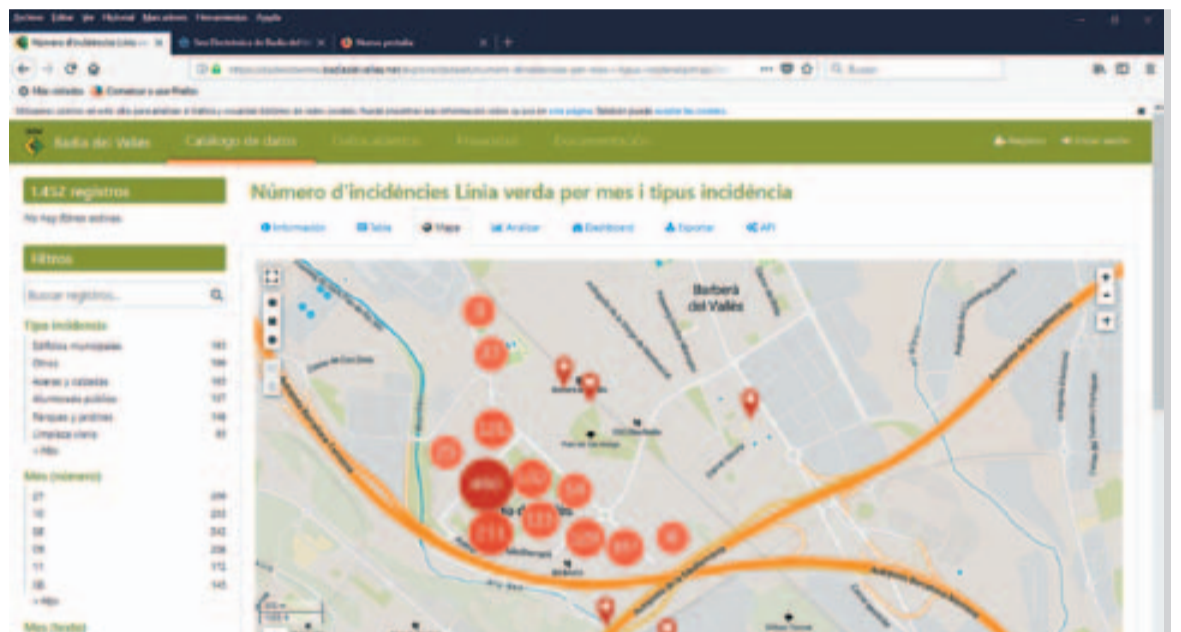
Archivo Editar Ver Historial Marcadores Herramientas Ayuda

Número d'incidències Línia ... ×
Seu Electrònica de Badia del V... ×
Nueva pestaña ×

Buscar

Más visitados Comenzar a usar Firefox

Badia del Vallès
Catàlogo de datos

1.452 registros
No hay filtros activos

Filtros
Buscar registros...

Tipus incidència
Edificis municipals 161
Altres 199
Aceres y calzadas 165
Alumbrado público 127
Parques y jardines 118
Limpieza viaria 97
+ Más

Mes (número)
07 206
10 203
08 202
09 208
11 172
05 145
+ Más

Mes (texto)

Número d'incidències Línia verda per mes i tipus incidència

Información Tabla Mapa Analizar Dashboard Exportar API

Barberà del Vallès

Badia del Vallès